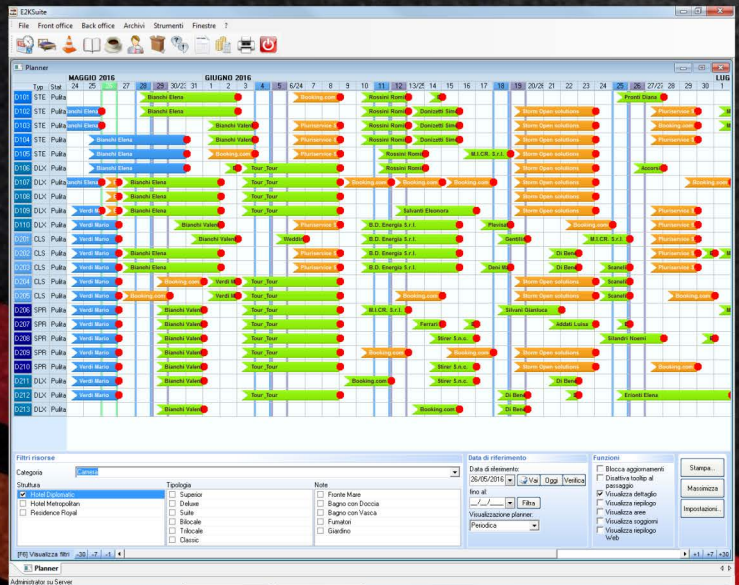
E2KSuite

File Front office Back office Archivi Strumenti Finestre ?

Planner

MAGGIO 2016 GIUGNO 2016 LUG

Typ Stat 24 25 26 27 28 29 30/23 31 1 2 3 4 5 6/24 7 8 9 10 11 12 13/25 14 15 16 17 18 19 20/26 21 22 23 24 25 26 27/27 28 29 30 1

D101 STE Pulita Bianchi Elena Booking.com Rossini Romi Pronti Diana
D102 STE Pulita Bianchi Elena Rossini Romi Donizetti Sim Norm Open solutions Pluriservice S
D103 STE Pulita anchi Elena Bianchi Valeri Pluriservice S Rossini Romi Donizetti Sim Norm Open solutions Booking.com
D104 STE Pulita Bianchi Elena Bianchi Valeri Pluriservice S Rossini Romi Donizetti Sim Norm Open solutions Pluriservice S
D105 STE Pulita Bianchi Elena Booking.com Pluriservice S Rossini Romi M.I.CR. S.r.l. Norm Open solutions
D106 DLX Pulita Bianchi Elena Tour_Tour Rossini Romi Norm Open solutions Accors
D107 DLX Pulita anchi Elena Bianchi Elena Booking.com Booking.com Booking.com Norm Open solutions Booking.com
D108 DLX Pulita Bianchi Elena Tour_Tour Norm Open solutions
D109 DLX Pulita Verdi M Bianchi Elena Tour_Tour Salvanti Eleonora Pluriservice S
D110 DLX Pulita Verdi Mario Bianchi Valeri Pluriservice S B.D. Energia S.r.l. Plavisa Booking.com Pluriservice S
D201 CLS Pulita Verdi Mario Bianchi Valeri Weddin B.D. Energia S.r.l. Gentili M.I.CR. S.r.l. Pluriservice S
D202 CLS Pulita Verdi Mario Bianchi Elena Pluriservice S B.D. Energia S.r.l. Di Bene Pluriservice S
D203 CLS Pulita Verdi Mario Bianchi Elena Pluriservice S B.D. Energia S.r.l. Omi M Di Bene Scaneli Pluriservice S
D204 CLS Pulita Verdi Mario Booking.com Verdi M Tour_Tour Norm Open solutions Scaneli
D205 CLS Pulita Verdi Mario Booking.com Verdi M Tour_Tour Booking.com Norm Open solutions Scaneli Booking.com
D206 SPR Pulita Bianchi Valeri Tour_Tour M.I.CR. S.r.l. Silvani Gianluca
D207 SPR Pulita Verdi Mario Bianchi Valeri Tour_Tour Ferrari Addati Luisa
D208 SPR Pulita Verdi Mario Bianchi Valeri Tour_Tour Stirer S.n.c. Silandri Noemi
D209 SPR Pulita Verdi Mario Bianchi Valeri Tour_Tour Booking.com Booking.com Norm Open solutions
D210 SPR Pulita Verdi Mario Bianchi Valeri Tour_Tour Stirer S.n.c. Norm Open solutions Booking.com
D211 DLX Pulita Verdi Mario Bianchi Valeri Booking.com Stirer S.n.c. Di Bene
D212 DLX Pulita Verdi Mario Tour_Tour Di Bene Erconti Elena
D213 DLX Pulita Bianchi Valeri Booking.com Di Bene

Filtri risorse
Categoria Camera
Struttura
Hotel Diplomatic
Hotel Metropolitan
Residence Royal
Tipologia
Superior
Deluxe
Suite
Bilocale
Trilocale
Classic
Note
Fronte Mare
Bagno con Doccia
Bagno con Vasca
Fumatori
Giardino
[F6] Visualizza filtri -30 -7 -1

Data di riferimento
Data di riferimento:
26/05/2016 Vai Oggi Verifica
fino al:
__/__/____ Filtra
Visualizzazione planner:
Periodica

Funzioni
Blocca aggiornamenti
Disattiva tooltip al passaggio
Visualizza dettaglio
Visualizza riepilogo
Visualizza aree
Visualizza soggiorni
Visualizza riepilogo Web

Stampa...
Massimizza
Impostazioni...

+1 +7 +30

Planner

Administrator su Server